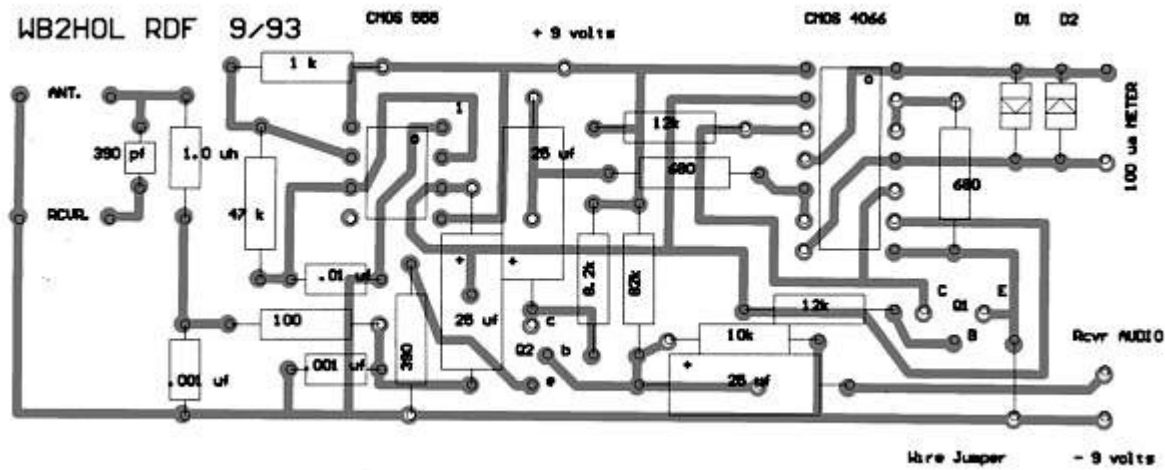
WB2HOL RDF 9/93

CMOS 555

+ 9 volts

CMOS 4066

D1 D2

ANT.

1 k

1

o

o

390 pf

1.0 uh

25 uf

12k

100 ua METER

47 k

680

680

RCVR.

.01 uf

+

+

8.2k

82k

C

Q1

E

100

12k

25 uf

c

Q2

b

10k

B

Rcvr AUDIO

.001 uf

.001 uf

390

e

+

25 uf

Wire Jumper

- 9 volts